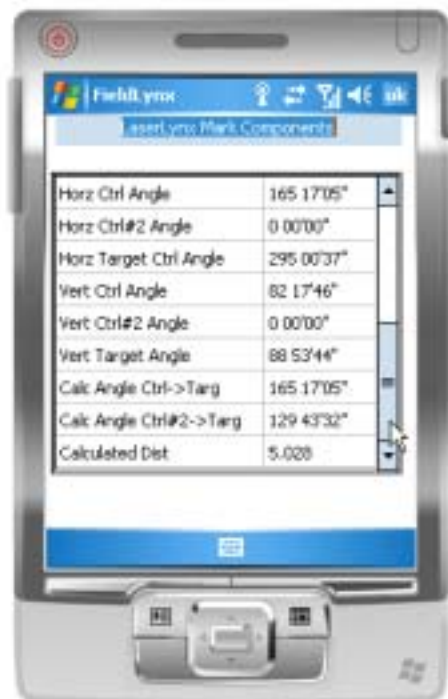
FieldLynx
ok
LaserLynx Mark Components

| | |
|---|---|
| Horz Ctrl Angle | 165 17'05" |
| Horz Ctrl#2 Angle | 0 00'00" |
| Horz Target Ctrl Angle | 295 00'37" |
| Vert Ctrl Angle | 82 17'46" |
| Vert Ctrl#2 Angle | 0 00'00" |
| Vert Target Angle | 88 53'44" |
| Calc Angle Ctrl->Targ | 165 17'05" |
| Calc Angle Ctrl#2->Targ | 129 43'32" |
| Calculated Dist | 5.028 |